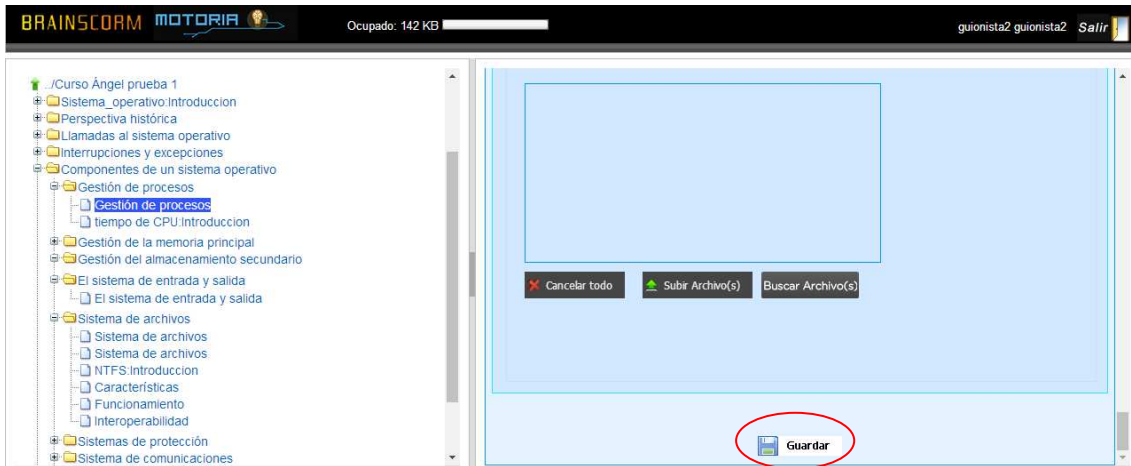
BRAINSCORM MOTORIA

Ocupado: 142 KB

guionista2 guionista2 Salir

../Curso Ángel prueba 1
Sistema_operativo:Introduccion
Perspectiva histórica
Llamadas al sistema operativo
Interrupciones y excepciones
Componentes de un sistema operativo
Gestión de procesos
Gestión de procesos
tiempo de CPU:Introduccion
Gestión de la memoria principal
Gestión del almacenamiento secundario
El sistema de entrada y salida
El sistema de entrada y salida
Sistema de archivos
Sistema de archivos
Sistema de archivos
NTFS:Introduccion
Características
Funcionamiento
Interoperabilidad
Sistemas de protección
Sistema de comunicaciones

Cancelar todo
Subir Archivo(s)
Buscar Archivo(s)

Guardar